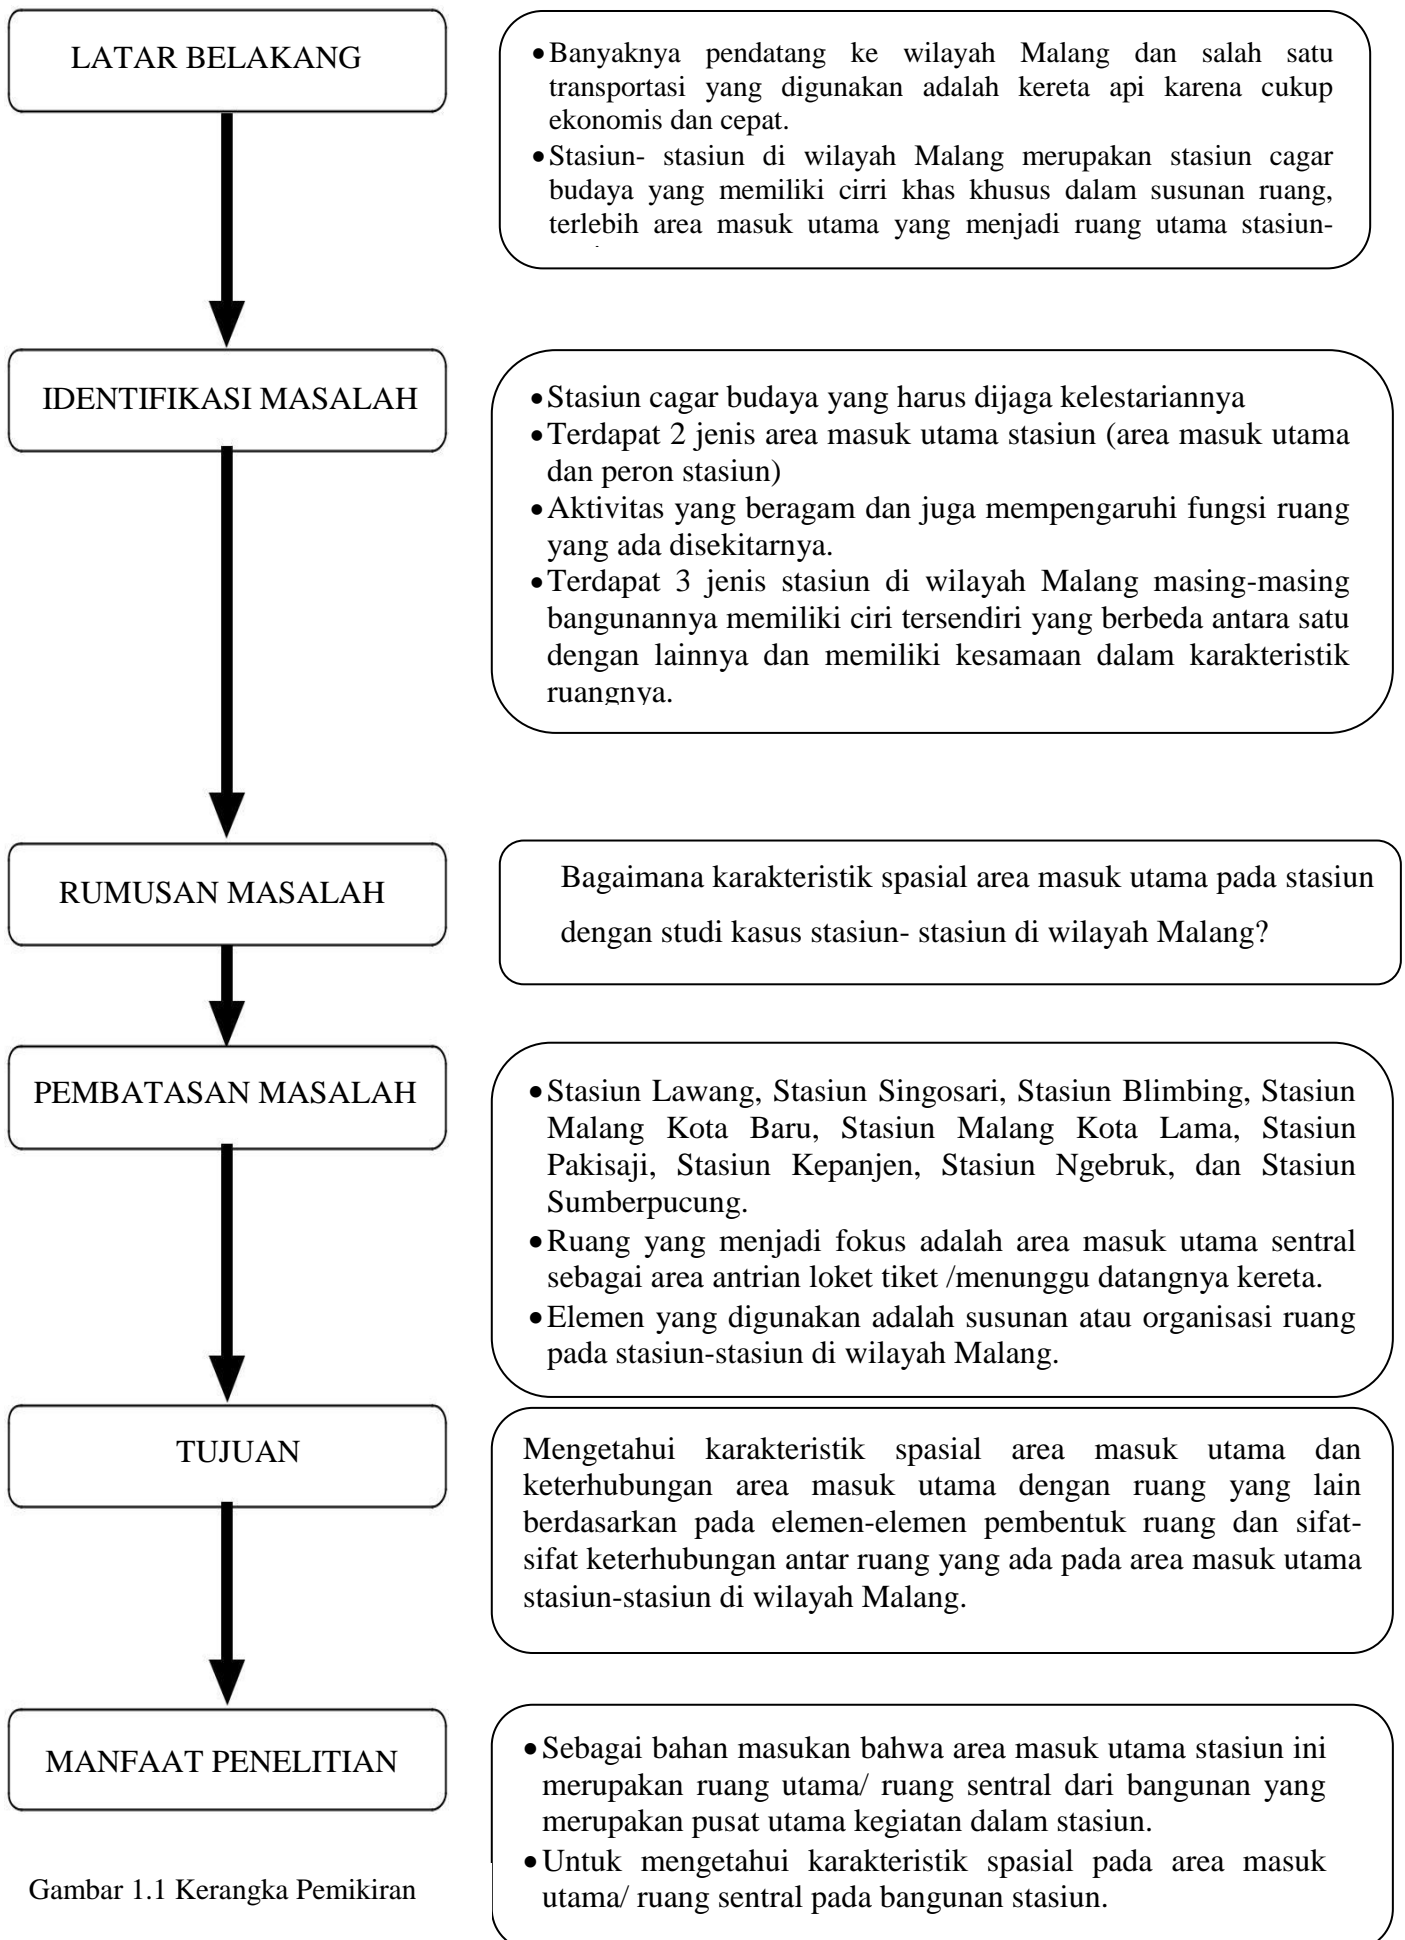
LATAR BELAKANG

• Banyaknya pendatang ke wilayah Malang dan salah satu transportasi yang digunakan adalah kereta api karena cukup ekonomis dan cepat.
• Stasiun- stasiun di wilayah Malang merupakan stasiun cagar budaya yang memiliki cirri khas khusus dalam susunan ruang, terlebih area masuk utama yang menjadi ruang utama stasiun- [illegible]

IDENTIFIKASI MASALAH

• Stasiun cagar budaya yang harus dijaga kelestariannya
• Terdapat 2 jenis area masuk utama stasiun (area masuk utama dan peron stasiun)
• Aktivitas yang beragam dan juga mempengaruhi fungsi ruang yang ada disekitarnya.
• Terdapat 3 jenis stasiun di wilayah Malang masing-masing bangunannya memiliki ciri tersendiri yang berbeda antara satu dengan lainnya dan memiliki kesamaan dalam karakteristik ruangnya.

RUMUSAN MASALAH

Bagaimana karakteristik spasial area masuk utama pada stasiun dengan studi kasus stasiun- stasiun di wilayah Malang?

PEMBATASAN MASALAH

• Stasiun Lawang, Stasiun Singosari, Stasiun Blimbing, Stasiun Malang Kota Baru, Stasiun Malang Kota Lama, Stasiun Pakisaji, Stasiun Kepanjen, Stasiun Ngebruk, dan Stasiun Sumberpucung.
• Ruang yang menjadi fokus adalah area masuk utama sentral sebagai area antrian loket tiket /menunggu datangnya kereta.
• Elemen yang digunakan adalah susunan atau organisasi ruang pada stasiun-stasiun di wilayah Malang.

TUJUAN

Mengetahui karakteristik spasial area masuk utama dan keterhubungan area masuk utama dengan ruang yang lain berdasarkan pada elemen-elemen pembentuk ruang dan sifat-sifat keterhubungan antar ruang yang ada pada area masuk utama stasiun-stasiun di wilayah Malang.

MANFAAT PENELITIAN

• Sebagai bahan masukan bahwa area masuk utama stasiun ini merupakan ruang utama/ ruang sentral dari bangunan yang merupakan pusat utama kegiatan dalam stasiun.
• Untuk mengetahui karakteristik spasial pada area masuk utama/ ruang sentral pada bangunan stasiun.

Gambar 1.1 Kerangka Pemikiran